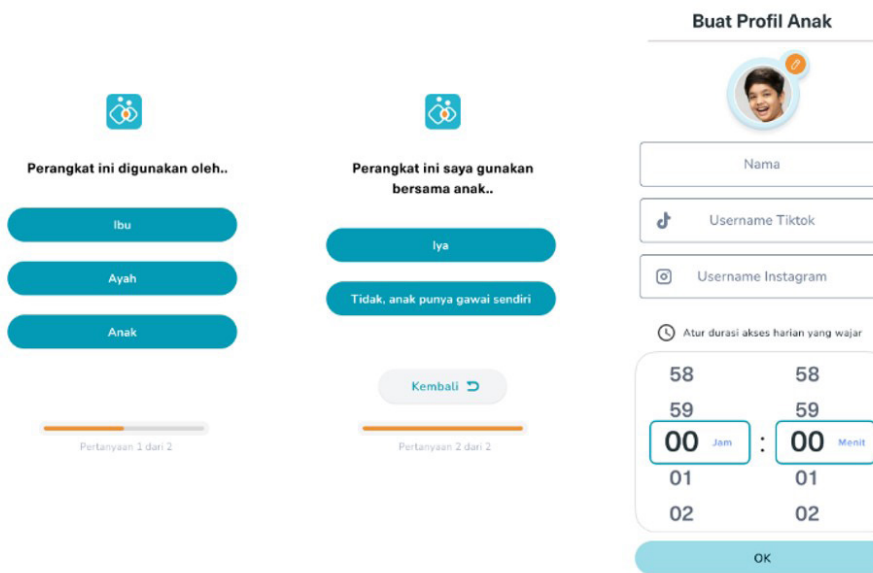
Perangkat ini digunakan oleh..

Ibu

Ayah

Anak

Pertanyaan 1 dari 2

Perangkat ini saya gunakan bersama anak..

Iya

Tidak, anak punya gawai sendiri

Kembali

Pertanyaan 2 dari 2

Buat Profil Anak

Nama

Username Tiktok

Username Instagram

Atur durasi akses harian yang wajar

58 58
59 59
00 Jam : 00 Menit
01 01
02 02

OK